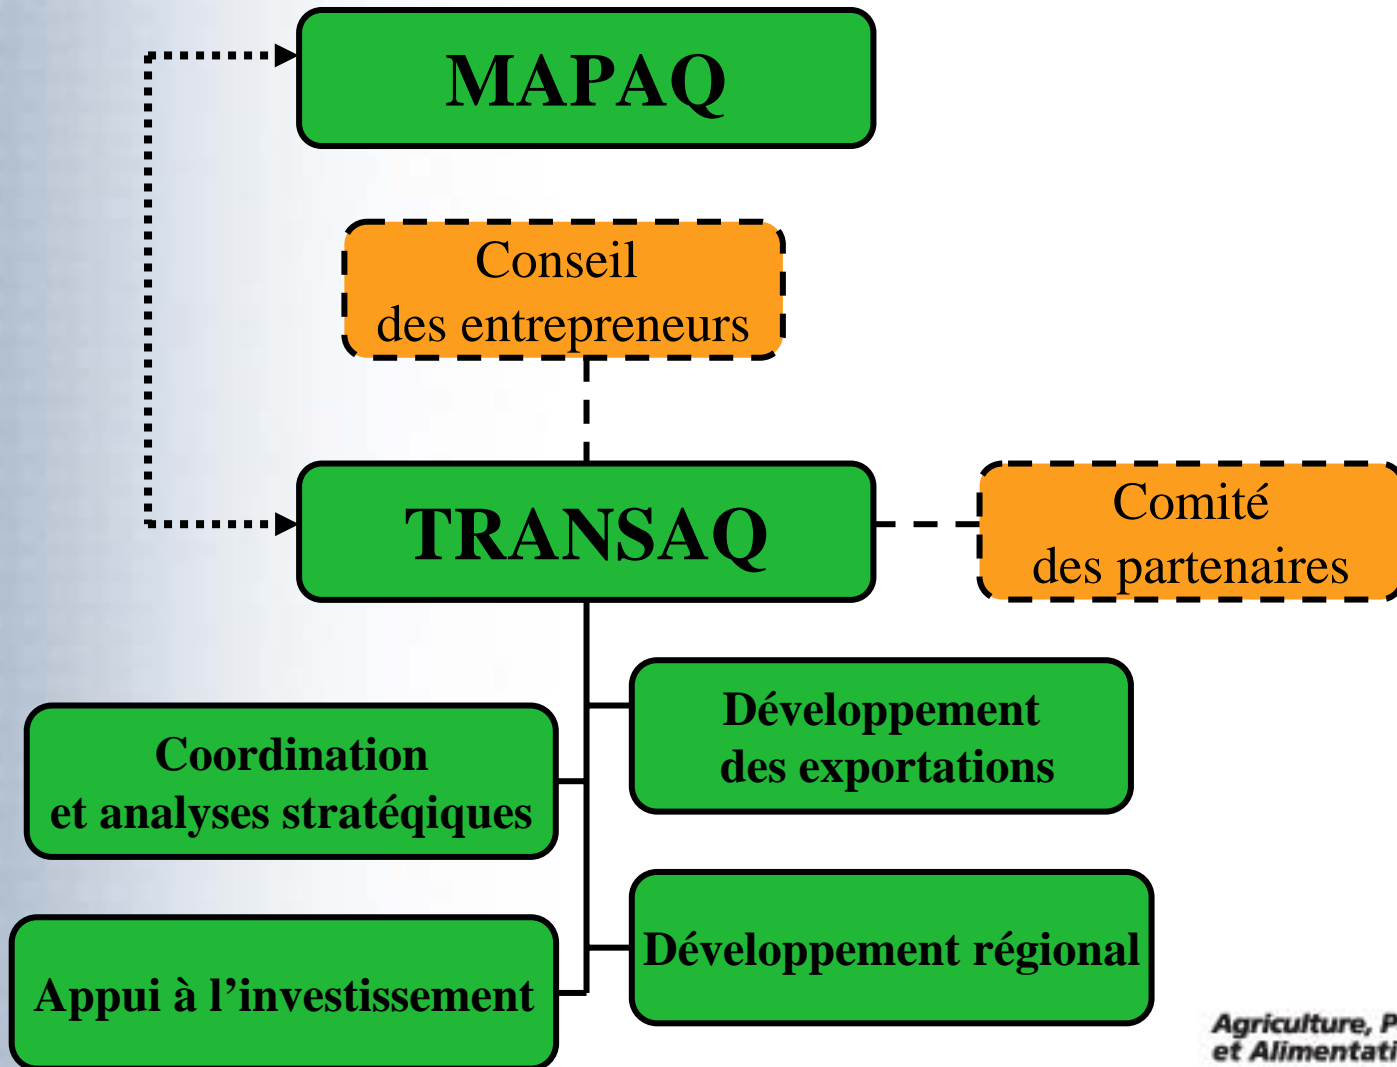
MAPAQ

Conseil des entrepreneurs

TRANSAQ

Comité des partenaires

Développement des exportations

Coordination et analyses stratéqiques

Développement régional

Appui à l'investissement

Agriculture, P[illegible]
et Alimentati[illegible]